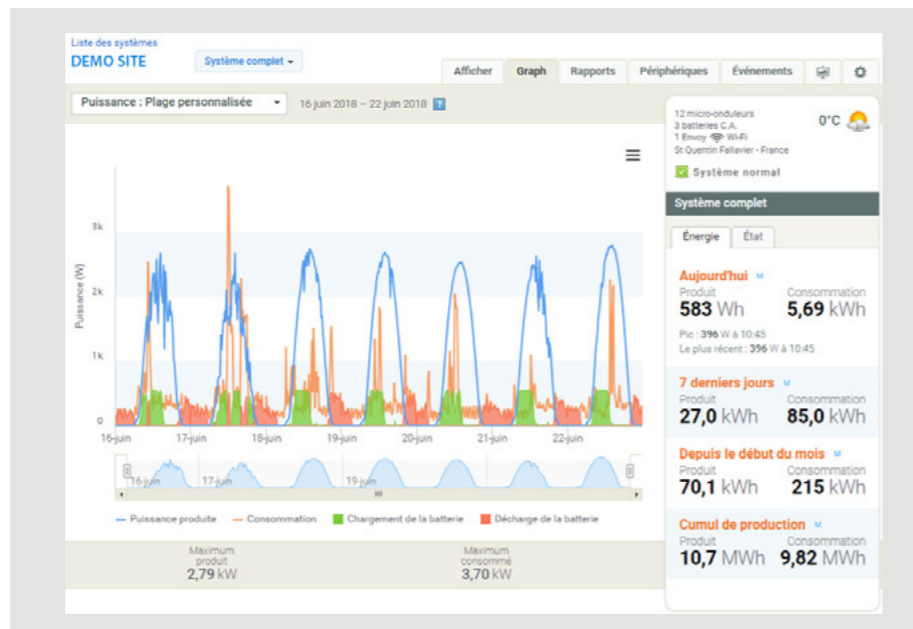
Liste des systèmes
DEMO SITE
Système complet

Afficher | Graph | Rapports | Périphériques | Événements

Puissance : Plage personnalisée
16 juin 2018 – 22 juin 2018 ?

3k
2k
1k
0
Puissance (W)

16-juin 17-juin 18-juin 19-juin 20-juin 21-juin 22-juin

16-juin 17-juin 19-juin

— Puissance produite — Consommation ■ Chargement de la batterie ■ Décharge de la batterie

Maximum produit
2,79 kW

Maximum consommé
3,70 kW

12 micro-onduleurs
3 batteries C.A.
1 Envoy Wi-Fi
St Quentin Fallavier - France
0°C

Système normal

Système complet

Énergie | État

Aujourd'hui
Produit
583 Wh
Consommation
5,69 kWh
Pic : 396 W à 10:45
Le plus récent : 396 W à 10:45

7 derniers jours
Produit
27,0 kWh
Consommation
85,0 kWh

Depuis le début du mois
Produit
70,1 kWh
Consommation
215 kWh

Cumul de production
Produit
10,7 MWh
Consommation
9,82 MWh